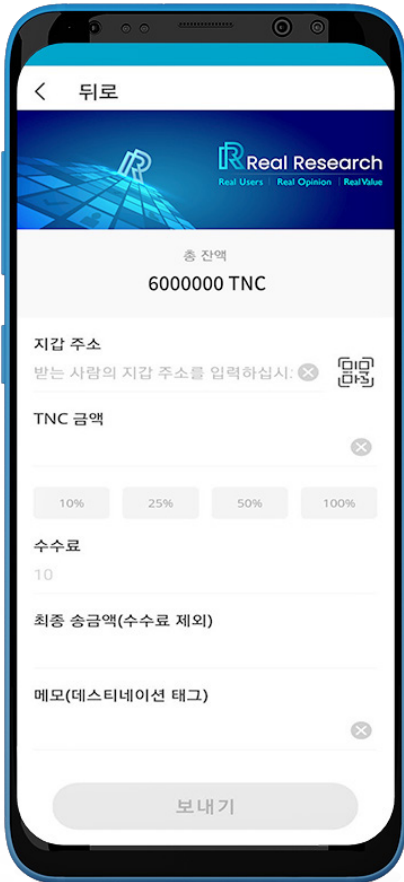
뒤로

Real Research
Real Users | Real Opinion | Real Value

총 잔액
6000000 TNC

지갑 주소
받는 사람의 지갑 주소를 입력하십시:

TNC 금액

10%
25%
50%
100%

수수료
10

최종 송금액(수수료 제외)

메모(데스티네이션 태그)

보내기